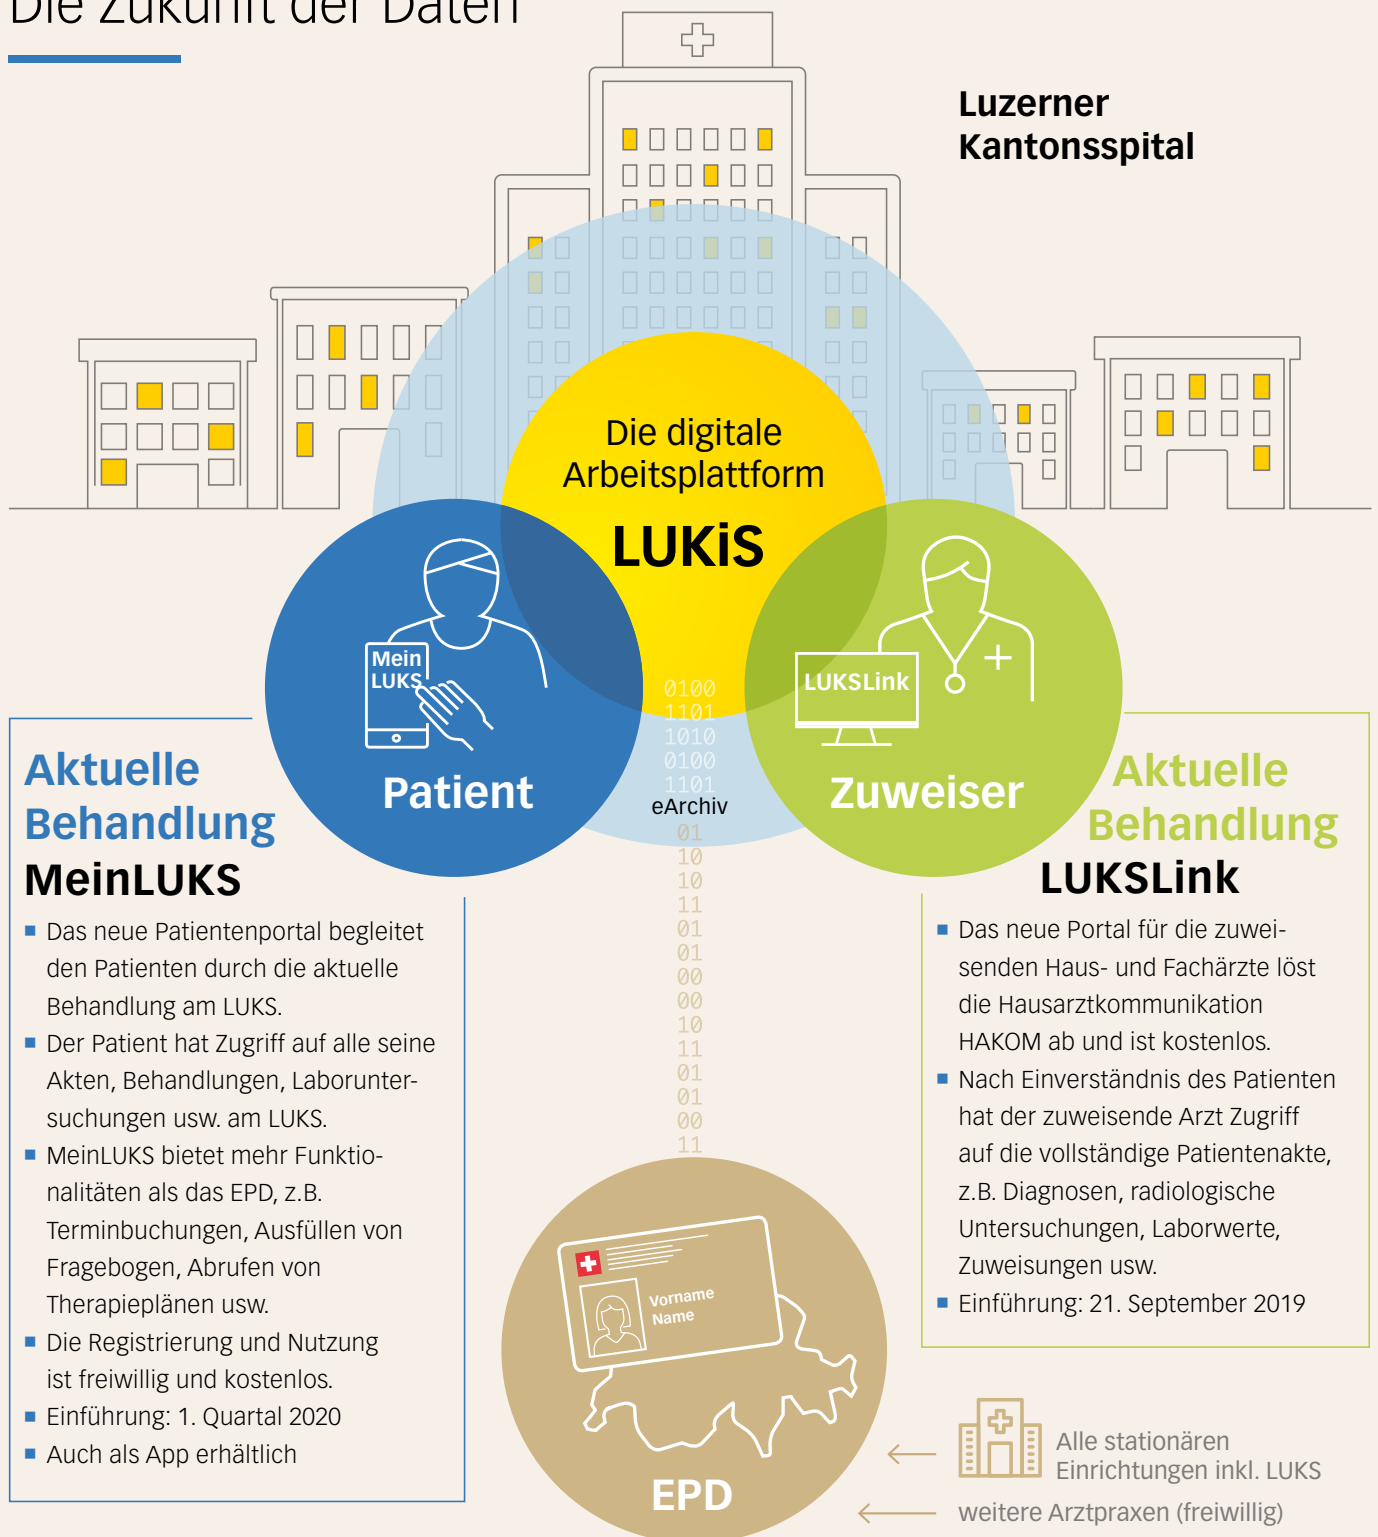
Die Zukunft der Daten

Luzerner Kantonsspital

Die digitale Arbeitsplattform

LUKiS

Mein LUKS

Patient

LUKSLink

Zuweiser

0100
1101
1010
0100
1101
eArchiv
01
10
10
11
01
01
00
00
10
11
01
01
00
11

Aktuelle Behandlung
MeinLUKS

- Das neue Patientenportal begleitet den Patienten durch die aktuelle Behandlung am LUKS.
- Der Patient hat Zugriff auf alle seine Akten, Behandlungen, Laboruntersuchungen usw. am LUKS.
- MeinLUKS bietet mehr Funktionalitäten als das EPD, z.B. Terminbuchungen, Ausfüllen von Fragebogen, Abrufen von Therapieplänen usw.
- Die Registrierung und Nutzung ist freiwillig und kostenlos.
- Einführung: 1. Quartal 2020
- Auch als App erhältlich

Aktuelle Behandlung
LUKSLink

- Das neue Portal für die zuweisenden Haus- und Fachärzte löst die Hausarztkommunikation HAKOM ab und ist kostenlos.
- Nach Einverständnis des Patienten hat der zuweisende Arzt Zugriff auf die vollständige Patientenakte, z.B. Diagnosen, radiologische Untersuchungen, Laborwerte, Zuweisungen usw.
- Einführung: 21. September 2019

Vorname
Name

EPD

Alle stationären Einrichtungen inkl. LUKS

weitere Arztpraxen (freiwillig)